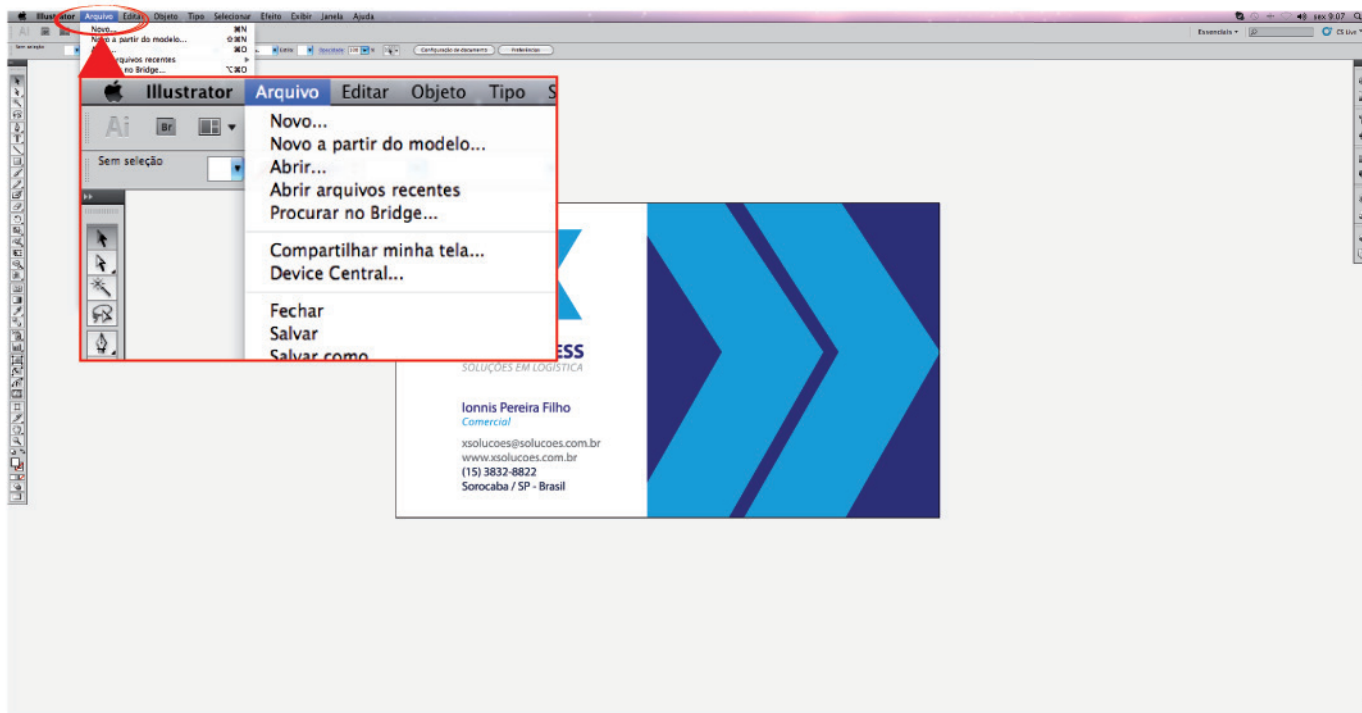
Illustrator Arquivo Editar Objeto Tipo Selecionar Efeito Exibir Janela Ajuda

sex 9:07

Novo... ⌘N
Novo a partir do modelo... ⇧⌘N
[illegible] ⌘O
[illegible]rquivos recentes
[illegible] no Bridge... ⌥⌘O

Sem seleção

Configuração de documento Preferências

Essenciais CS Live

Illustrator Arquivo Editar Objeto Tipo S

Ai Br

Sem seleção

Novo...
Novo a partir do modelo...
Abrir...
Abrir arquivos recentes
Procurar no Bridge...

Compartilhar minha tela...
Device Central...

Fechar
Salvar
Salvar como

ESS
SOLUÇÕES EM LOGÍSTICA

Ionnis Pereira Filho
Comercial

xsolucoes@solucoes.com.br
www.xsolucoes.com.br
(15) 3832-8822
Sorocaba / SP - Brasil